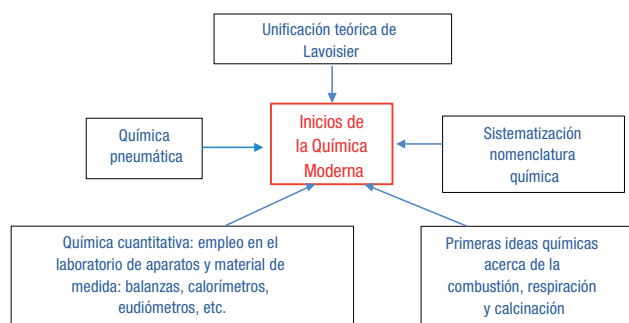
Unificación teórica de Lavoisier

Química pneumática

Inicios de la Química Moderna

Sistematización nomenclatura química

Química cuantitativa: empleo en el laboratorio de aparatos y material de medida: balanzas, calorímetros, eudiómetros, etc.

Primeras ideas químicas acerca de la combustión, respiración y calcinación